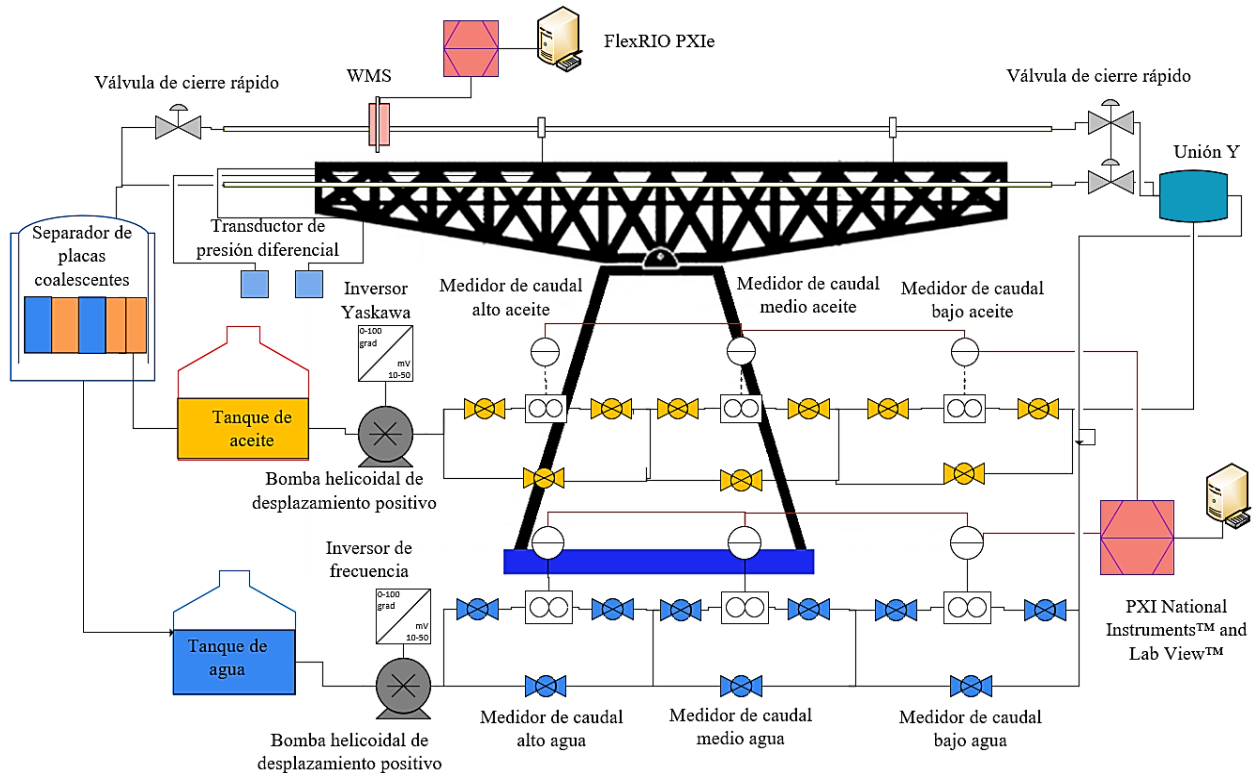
FlexRIO PXIe

WMS

Válvula de cierre rápido

Válvula de cierre rápido

Unión Y

Separador de placas coalescentes

Transductor de presión diferencial

Inversor Yaskawa

0-100 grad

mV 10-50

Medidor de caudal alto aceite

Medidor de caudal medio aceite

Medidor de caudal bajo aceite

Tanque de aceite

Bomba helicoidal de desplazamiento positivo

Inversor de frecuencia

0-100 grad

mV 10-50

Tanque de agua

Bomba helicoidal de desplazamiento positivo

Medidor de caudal alto agua

Medidor de caudal medio agua

Medidor de caudal bajo agua

PXI National Instruments™ and Lab View™